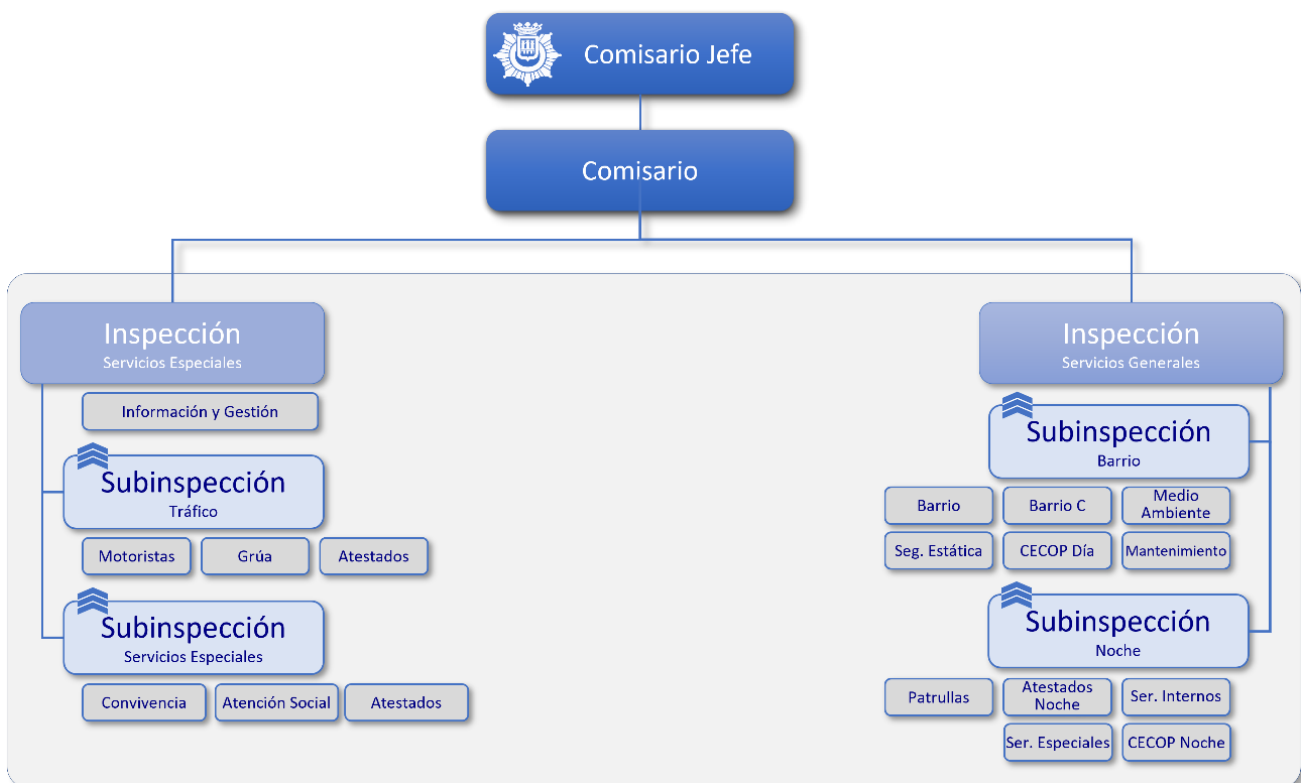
Comisario Jefe

Comisario

Inspección
Servicios Especiales

Información y Gestión

Subinspección
Tráfico

Motoristas
Grúa
Atestados

Subinspección
Servicios Especiales

Convivencia
Atención Social
Atestados

Inspección
Servicios Generales

Subinspección
Barrio

Barrio
Barrio C
Medio Ambiente
Seg. Estática
CECOP Día
Mantenimiento

Subinspección
Noche

Patrullas
Atestados Noche
Ser. Internos
Ser. Especiales
CECOP Noche